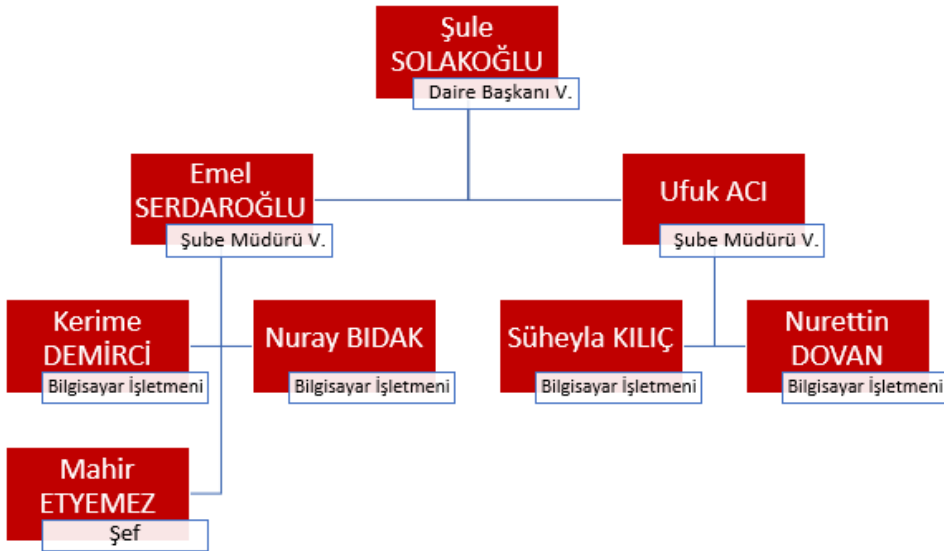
Şule SOLAKOĞLU
Daire Başkanı V.

Emel SERDAROĞLU
Şube Müdürü V.

Ufuk ACI
Şube Müdürü V.

Kerime DEMİRCİ
Bilgisayar İşletmeni

Nuray BIDAK
Bilgisayar İşletmeni

Süheyla KILIÇ
Bilgisayar İşletmeni

Nurettin DOVAN
Bilgisayar İşletmeni

Mahir ETYEMEZ
Şef